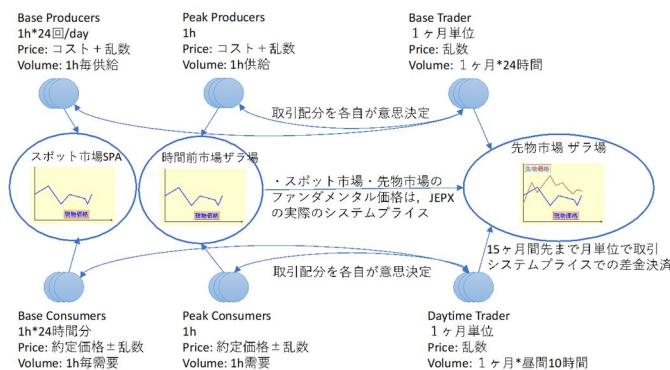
Base Producers
1h*24回/day
Price: コスト＋乱数
Volume: 1h毎供給

Peak Producers
1h
Price: コスト＋乱数
Volume: 1h供給

Base Trader
１ヶ月単位
Price: 乱数
Volume: １ヶ月*24時間

取引配分を各自が意思決定

スポット市場SPA

時間前市場ザラ場

先物市場 ザラ場

・スポット市場・先物市場のファンダメンタル価格は，JEPXの実際のシステムプライス

15ヶ月間先まで月単位で取引
システムプライスでの差金決済

取引配分を各自が意思決定

Base Consumers
1h*24時間分
Price: 約定価格±乱数
Volume: 1h毎需要

Peak Consumers
1h
Price: 約定価格±乱数
Volume: 1h需要

Daytime Trader
１ヶ月単位
Price: 乱数
Volume: １ヶ月*昼間10時間